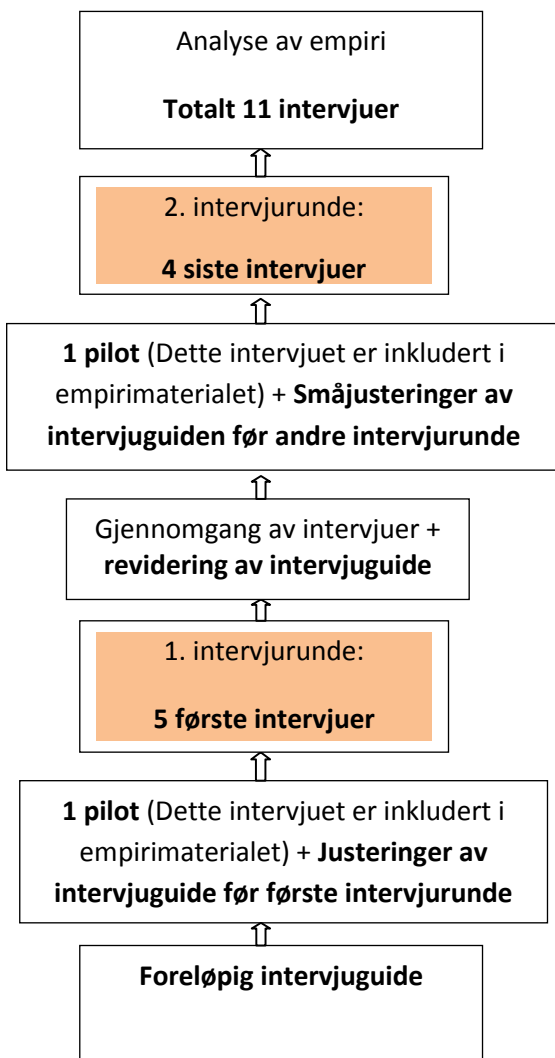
Analyse av empiri

**Totalt 11 intervjuer**

2. intervjurunde:

**4 siste intervjuer**

**1 pilot** (Dette intervjuet er inkludert i empirimaterialet) + **Småjusteringer av intervjuguiden før andre intervjurunde**

Gjennomgang av intervjuer + **revidering av intervjuguide**

1. intervjurunde:

**5 første intervjuer**

**1 pilot** (Dette intervjuet er inkludert i empirimaterialet) + **Justeringer av intervjuguide før første intervjurunde**

**Foreløpig intervjuguide**